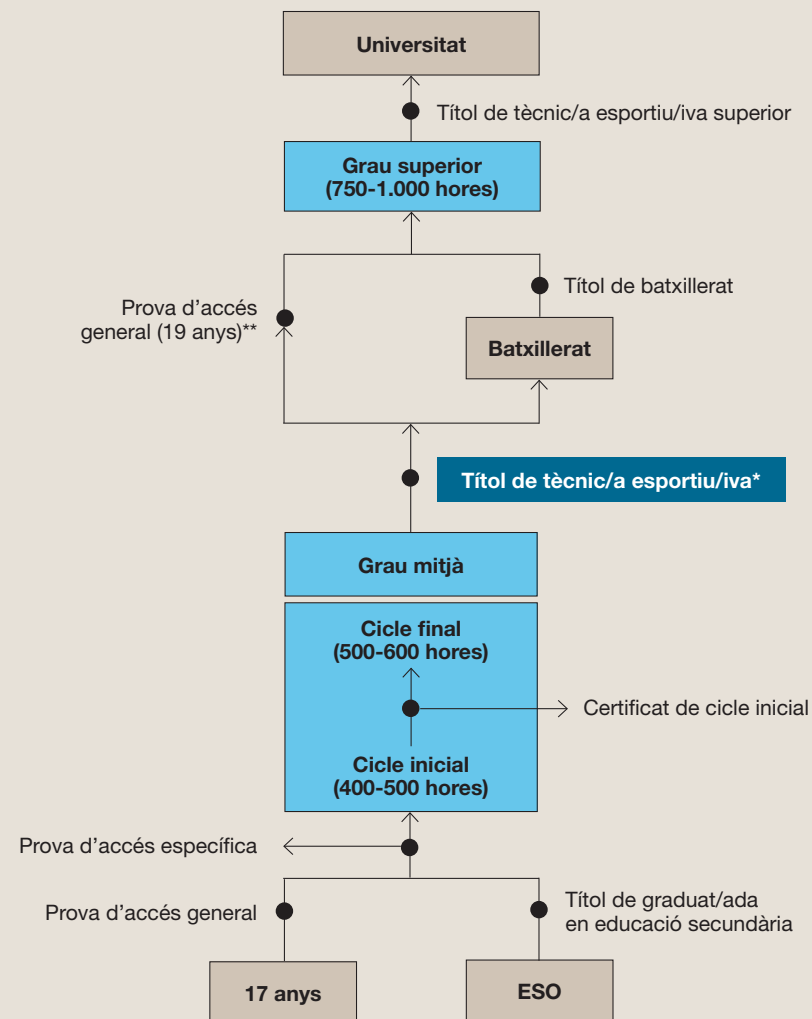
Universitat

Títol de tècnic/a esportiu/iva superior

Grau superior
(750-1.000 hores)

Títol de batxillerat

Prova d'accés general (19 anys)**

Batxillerat

Títol de tècnic/a esportiu/iva*

Grau mitjà

Cicle final
(500-600 hores)

Certificat de cicle inicial

Cicle inicial
(400-500 hores)

Prova d'accés específica

Prova d'accés general

Títol de graduat/ada en educació secundària

17 anys

ESO